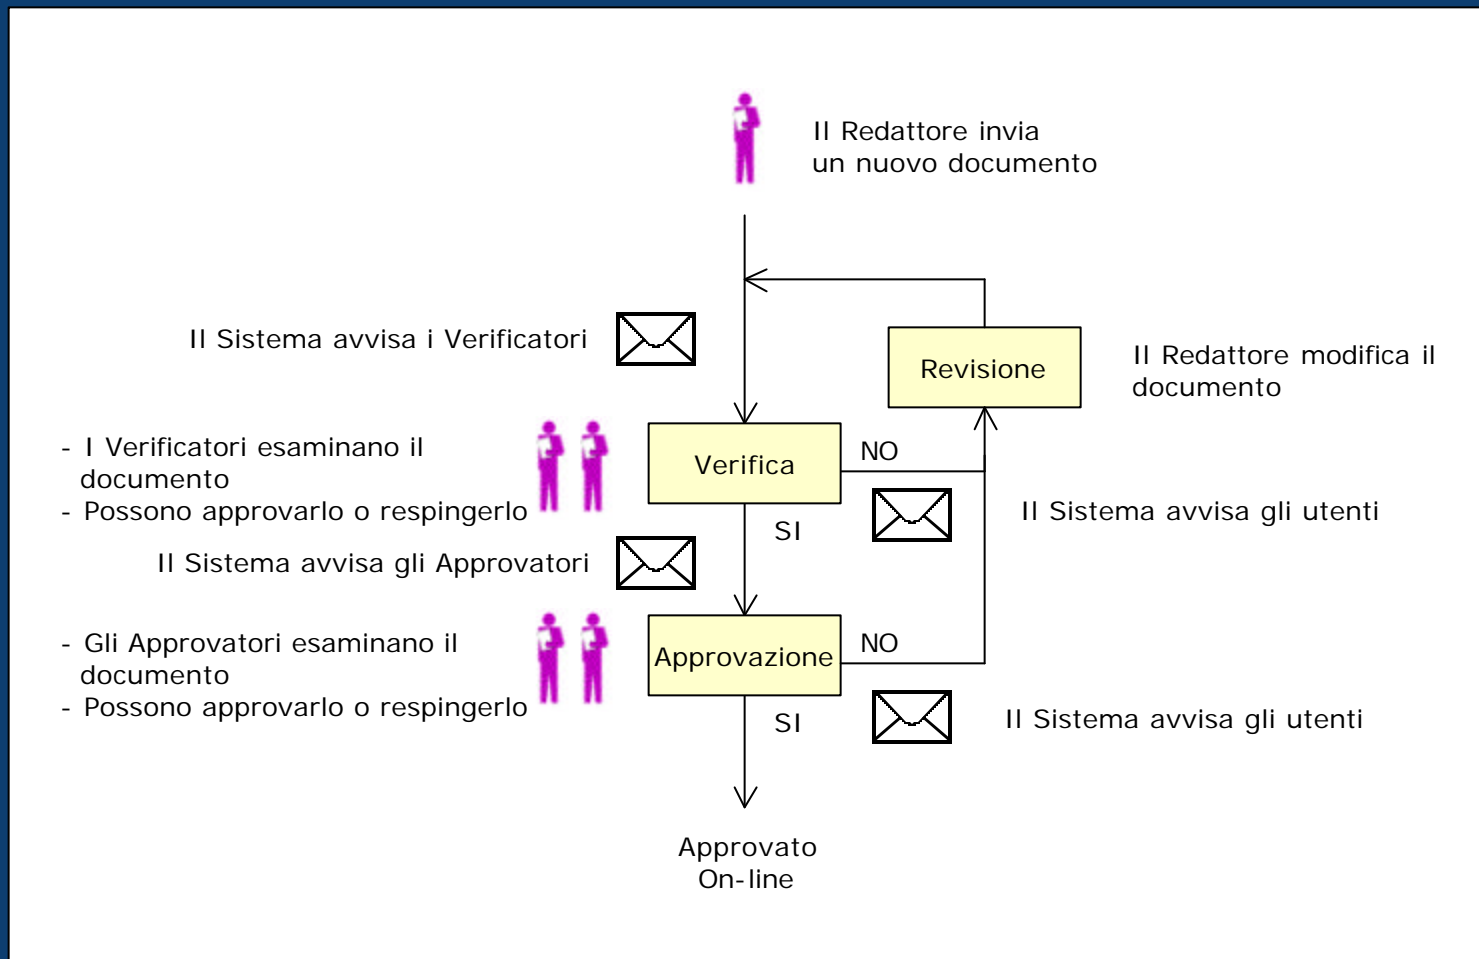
Il Redattore invia un nuovo documento

Il Sistema avvisa i Verificatori

Revisione

Il Redattore modifica il documento

- I Verificatori esaminano il documento
- Possono approvarlo o respingerlo

Verifica

NO

Il Sistema avvisa gli utenti

SI

Il Sistema avvisa gli Approvatori

- Gli Approvatori esaminano il documento
- Possono approvarlo o respingerlo

Approvazione

NO

SI

Il Sistema avvisa gli utenti

Approvato On-line